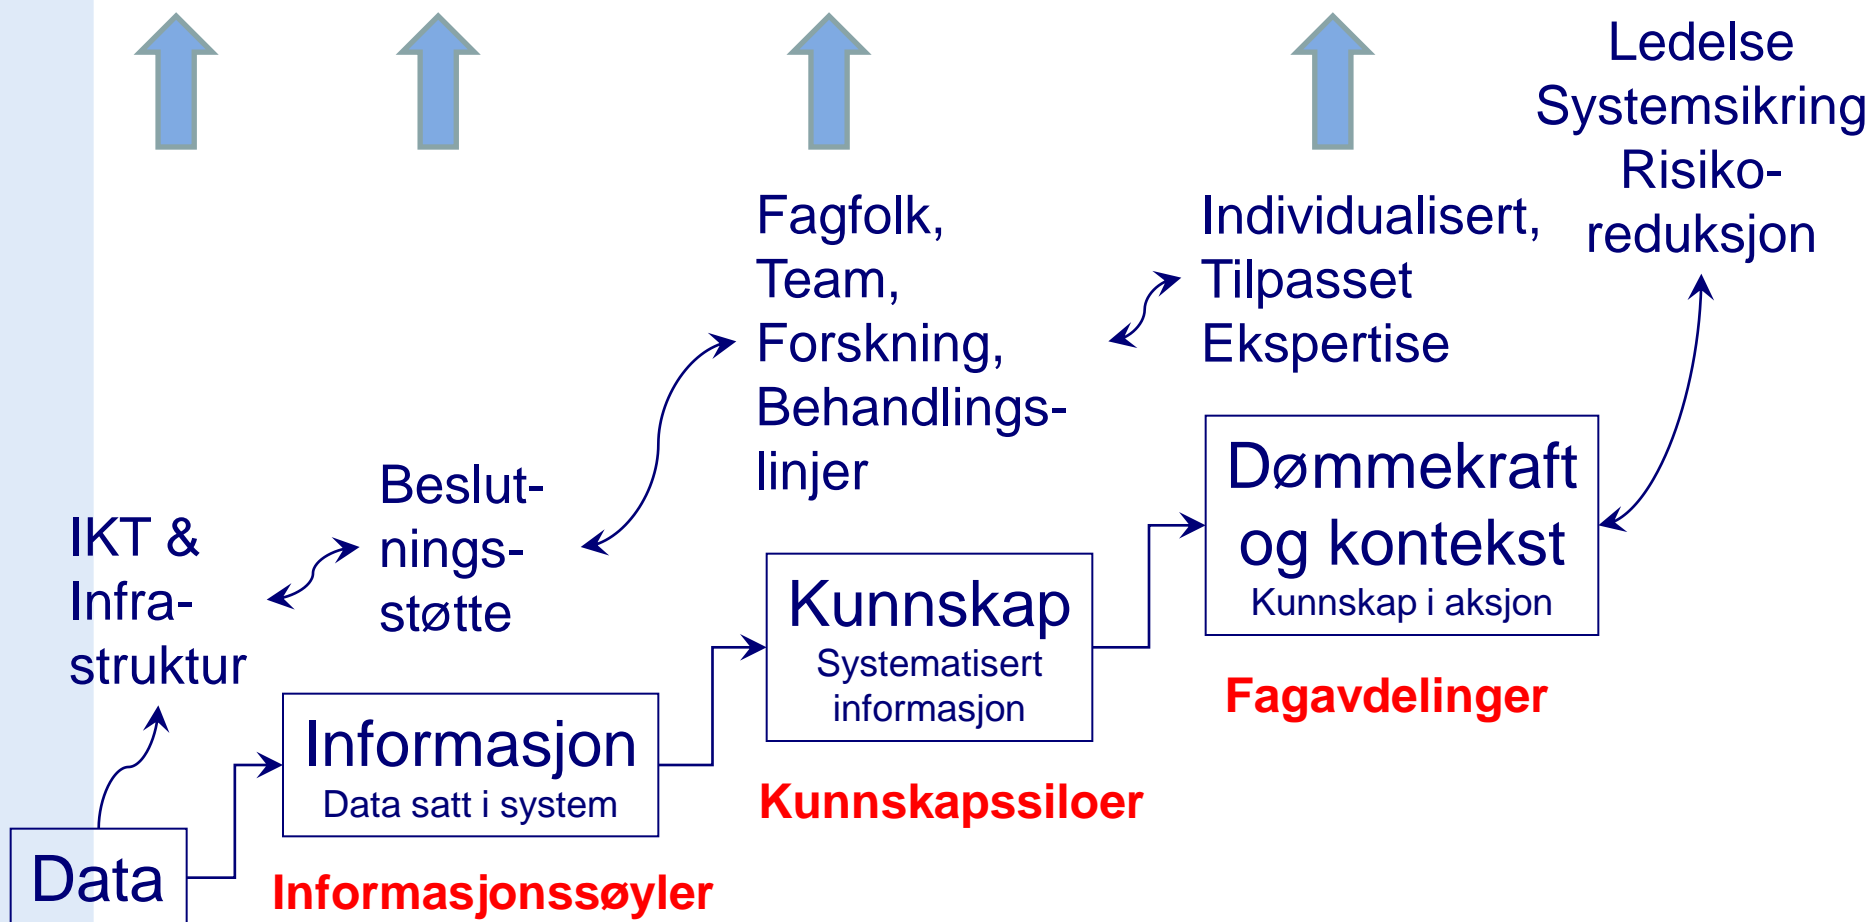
Ledelse
Systemsikring
Risiko-
reduksjon

Fagfolk,
Team,
Forskning,
Behandlings-
linjer

Individualisert,
Tilpasset
Ekspertise

Beslut-
nings-
støtte

IKT &
Infra-
struktur

Dømmekraft
og kontekst
Kunnskap i aksjon

Kunnskap
Systematisert
informasjon

Fagavdelinger

Informasjon
Data satt i system

Kunnskapssiloer

Data

Informasjonssøyler